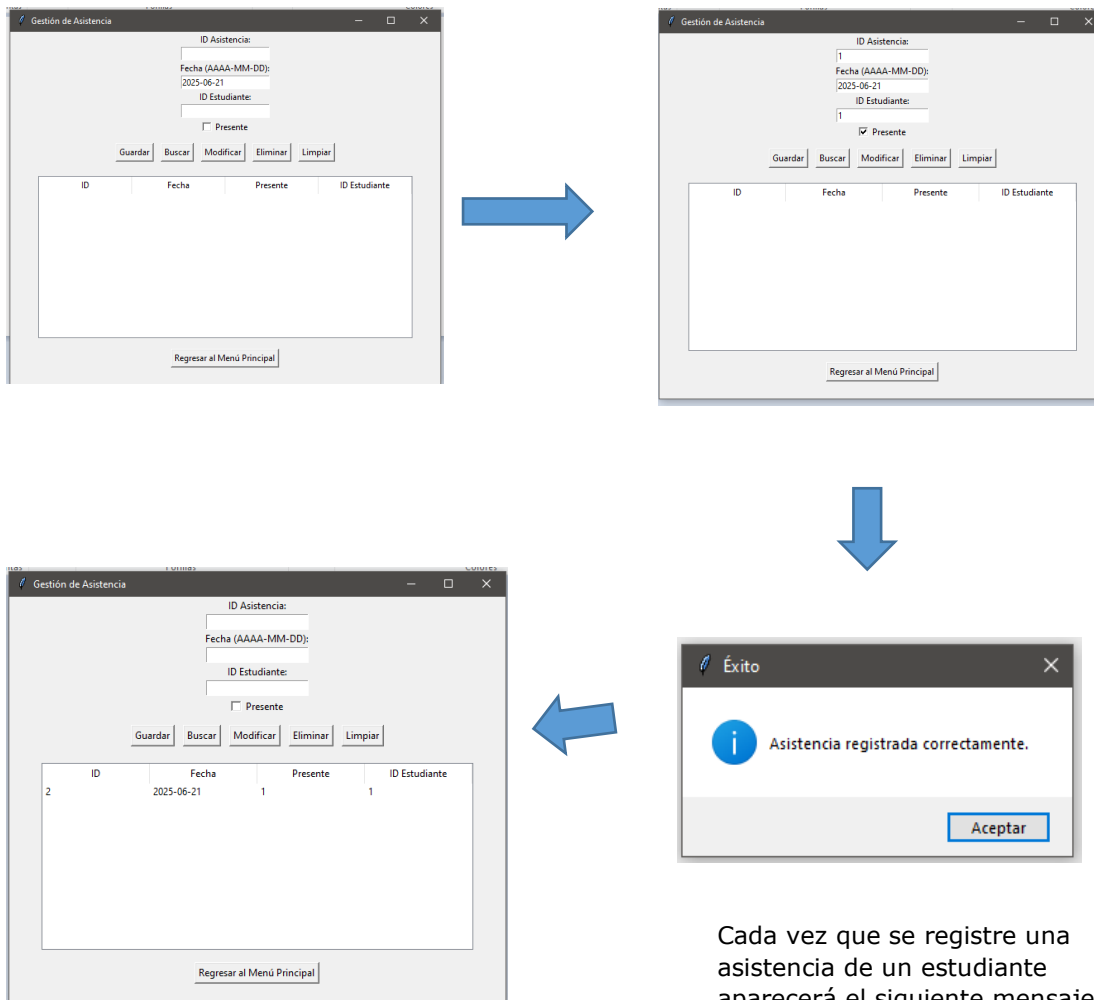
Gestión de Asistencia

ID Asistencia:

Fecha (AAAA-MM-DD):

2025-06-21

ID Estudiante:

Presente

Guardar Buscar Modificar Eliminar Limpiar

| ID | Fecha | Presente | ID Estudiante |
|---|---|---|---|

Regresar al Menú Principal

Gestión de Asistencia

ID Asistencia:

1

Fecha (AAAA-MM-DD):

2025-06-21

ID Estudiante:

1

Presente

Guardar Buscar Modificar Eliminar Limpiar

| ID | Fecha | Presente | ID Estudiante |
|---|---|---|---|

Regresar al Menú Principal

Éxito

Asistencia registrada correctamente.

Aceptar

Gestión de Asistencia

ID Asistencia:

Fecha (AAAA-MM-DD):

ID Estudiante:

Presente

Guardar Buscar Modificar Eliminar Limpiar

| ID | Fecha | Presente | ID Estudiante |
|---|---|---|---|
| 2 | 2025-06-21 | 1 | 1 |

Regresar al Menú Principal

Cada vez que se registre una asistencia de un estudiante aparecerá el siguiente mensaje